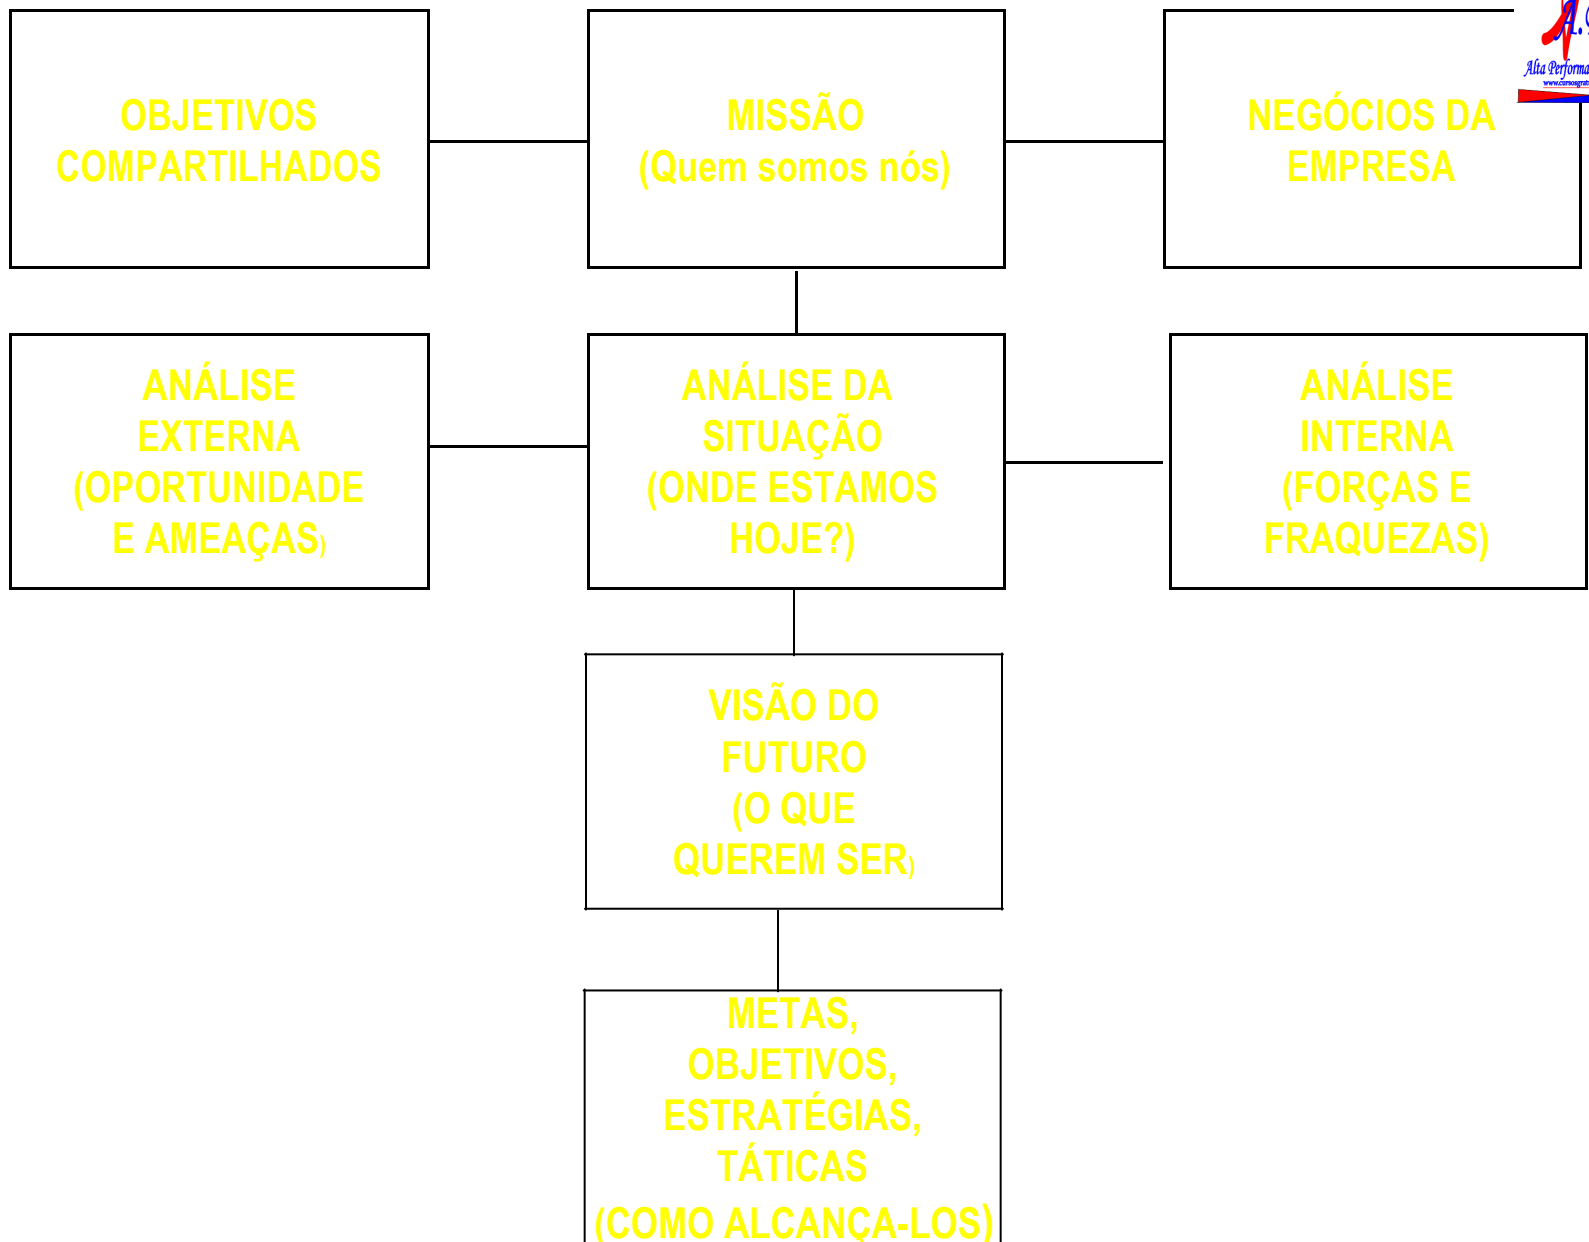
OBJETIVOS COMPARTILHADOS

MISSÃO (Quem somos nós)

NEGÓCIOS DA EMPRESA

A.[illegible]
Alta Performa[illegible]

ANÁLISE EXTERNA (OPORTUNIDADE E AMEAÇAS)

ANÁLISE DA SITUAÇÃO (ONDE ESTAMOS HOJE?)

ANÁLISE INTERNA (FORÇAS E FRAQUEZAS)

VISÃO DO FUTURO (O QUE QUEREM SER)

METAS, OBJETIVOS, ESTRATÉGIAS, TÁTICAS (COMO ALCANÇA-LOS)